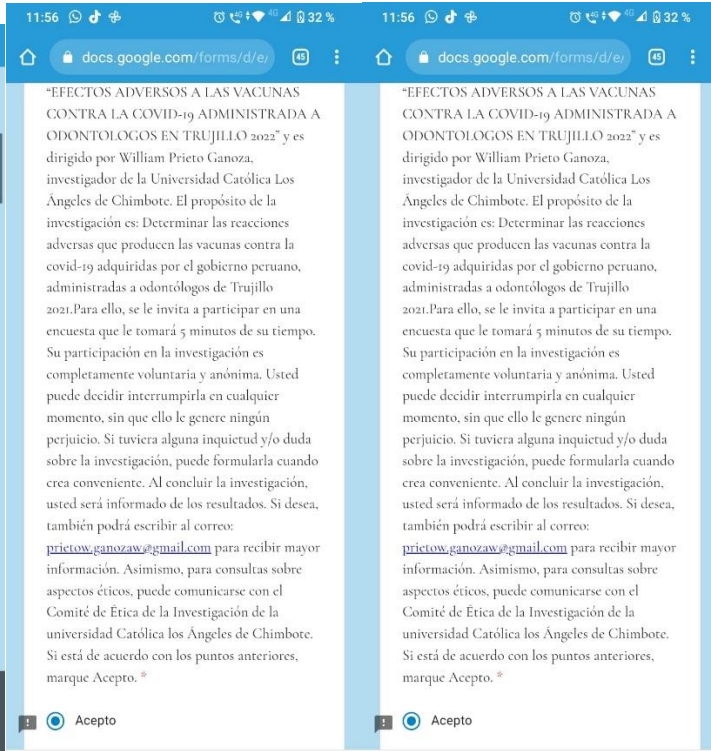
11:56 32 %

docs.google.com/forms/d/e/

45

"EFECTOS ADVERSOS A LAS VACUNAS CONTRA LA COVID-19 ADMINISTRADA A ODONTOLOGOS EN TRUJILLO 2022" y es dirigido por William Prieto Ganoza, investigador de la Universidad Católica Los Ángeles de Chimbote. El propósito de la investigación es: Determinar las reacciones adversas que producen las vacunas contra la covid-19 adquiridas por el gobierno peruano, administradas a odontólogos de Trujillo 2021.Para ello, se le invita a participar en una encuesta que le tomará 5 minutos de su tiempo. Su participación en la investigación es completamente voluntaria y anónima. Usted puede decidir interrumpirla en cualquier momento, sin que ello le genere ningún perjuicio. Si tuviera alguna inquietud y/o duda sobre la investigación, puede formularla cuando crea conveniente. Al concluir la investigación, usted será informado de los resultados. Si desea, también podrá escribir al correo: prietow.ganozaw@gmail.com para recibir mayor información. Asimismo, para consultas sobre aspectos éticos, puede comunicarse con el Comité de Ética de la Investigación de la universidad Católica los Ángeles de Chimbote. Si está de acuerdo con los puntos anteriores, marque Acepto. *

Acepto

11:56 32 %

docs.google.com/forms/d/e/

45

"EFECTOS ADVERSOS A LAS VACUNAS CONTRA LA COVID-19 ADMINISTRADA A ODONTOLOGOS EN TRUJILLO 2022" y es dirigido por William Prieto Ganoza, investigador de la Universidad Católica Los Ángeles de Chimbote. El propósito de la investigación es: Determinar las reacciones adversas que producen las vacunas contra la covid-19 adquiridas por el gobierno peruano, administradas a odontólogos de Trujillo 2021.Para ello, se le invita a participar en una encuesta que le tomará 5 minutos de su tiempo. Su participación en la investigación es completamente voluntaria y anónima. Usted puede decidir interrumpirla en cualquier momento, sin que ello le genere ningún perjuicio. Si tuviera alguna inquietud y/o duda sobre la investigación, puede formularla cuando crea conveniente. Al concluir la investigación, usted será informado de los resultados. Si desea, también podrá escribir al correo: prietow.ganozaw@gmail.com para recibir mayor información. Asimismo, para consultas sobre aspectos éticos, puede comunicarse con el Comité de Ética de la Investigación de la universidad Católica los Ángeles de Chimbote. Si está de acuerdo con los puntos anteriores, marque Acepto. *

Acepto